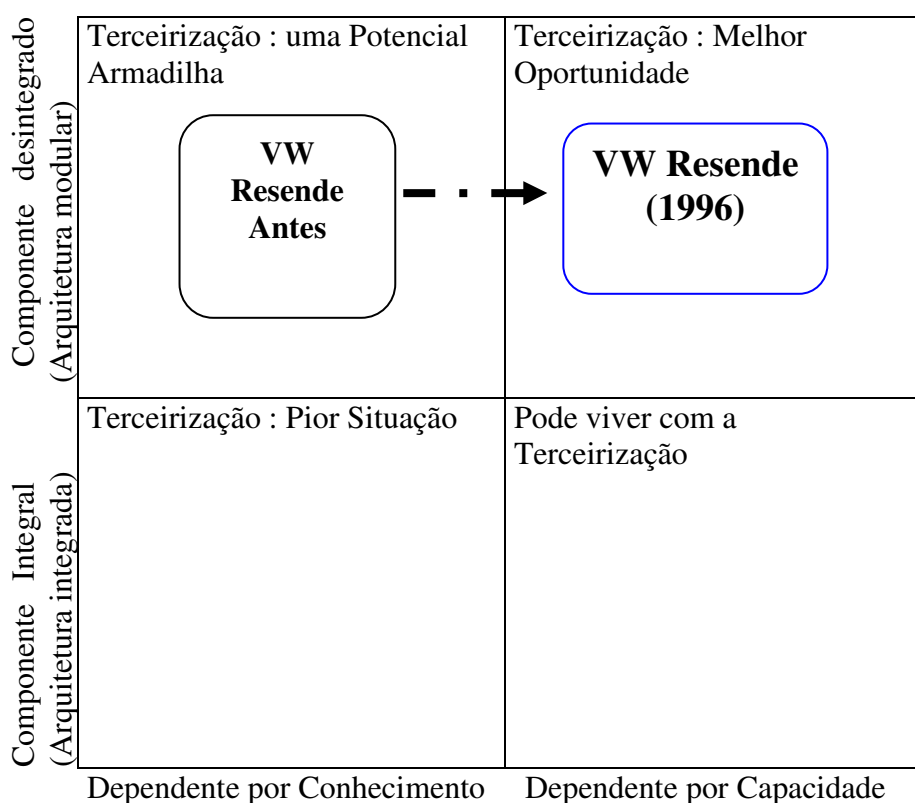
Componente desintegrado (Arquitetura modular)

Terceirização : uma Potencial Armadilha

VW Resende Antes

Terceirização : Melhor Oportunidade

VW Resende (1996)

Componente Integral (Arquitetura integrada)

Terceirização : Pior Situação

Pode viver com a Terceirização

Dependente por Conhecimento

Dependente por Capacidade